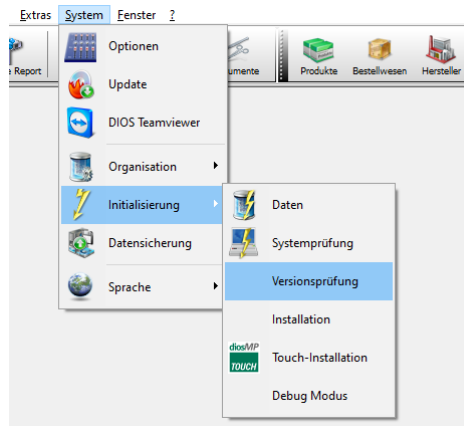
Extras System Fenster ?

e Report

umente

Produkte

Bestellwesen

Hersteller

Optionen

Update

DIOS Teamviewer

Organisation

Initialisierung

Datensicherung

Sprache

Daten

Systemprüfung

Versionsprüfung

Installation

diosMP TOUCH

Touch-Installation

Debug Modus